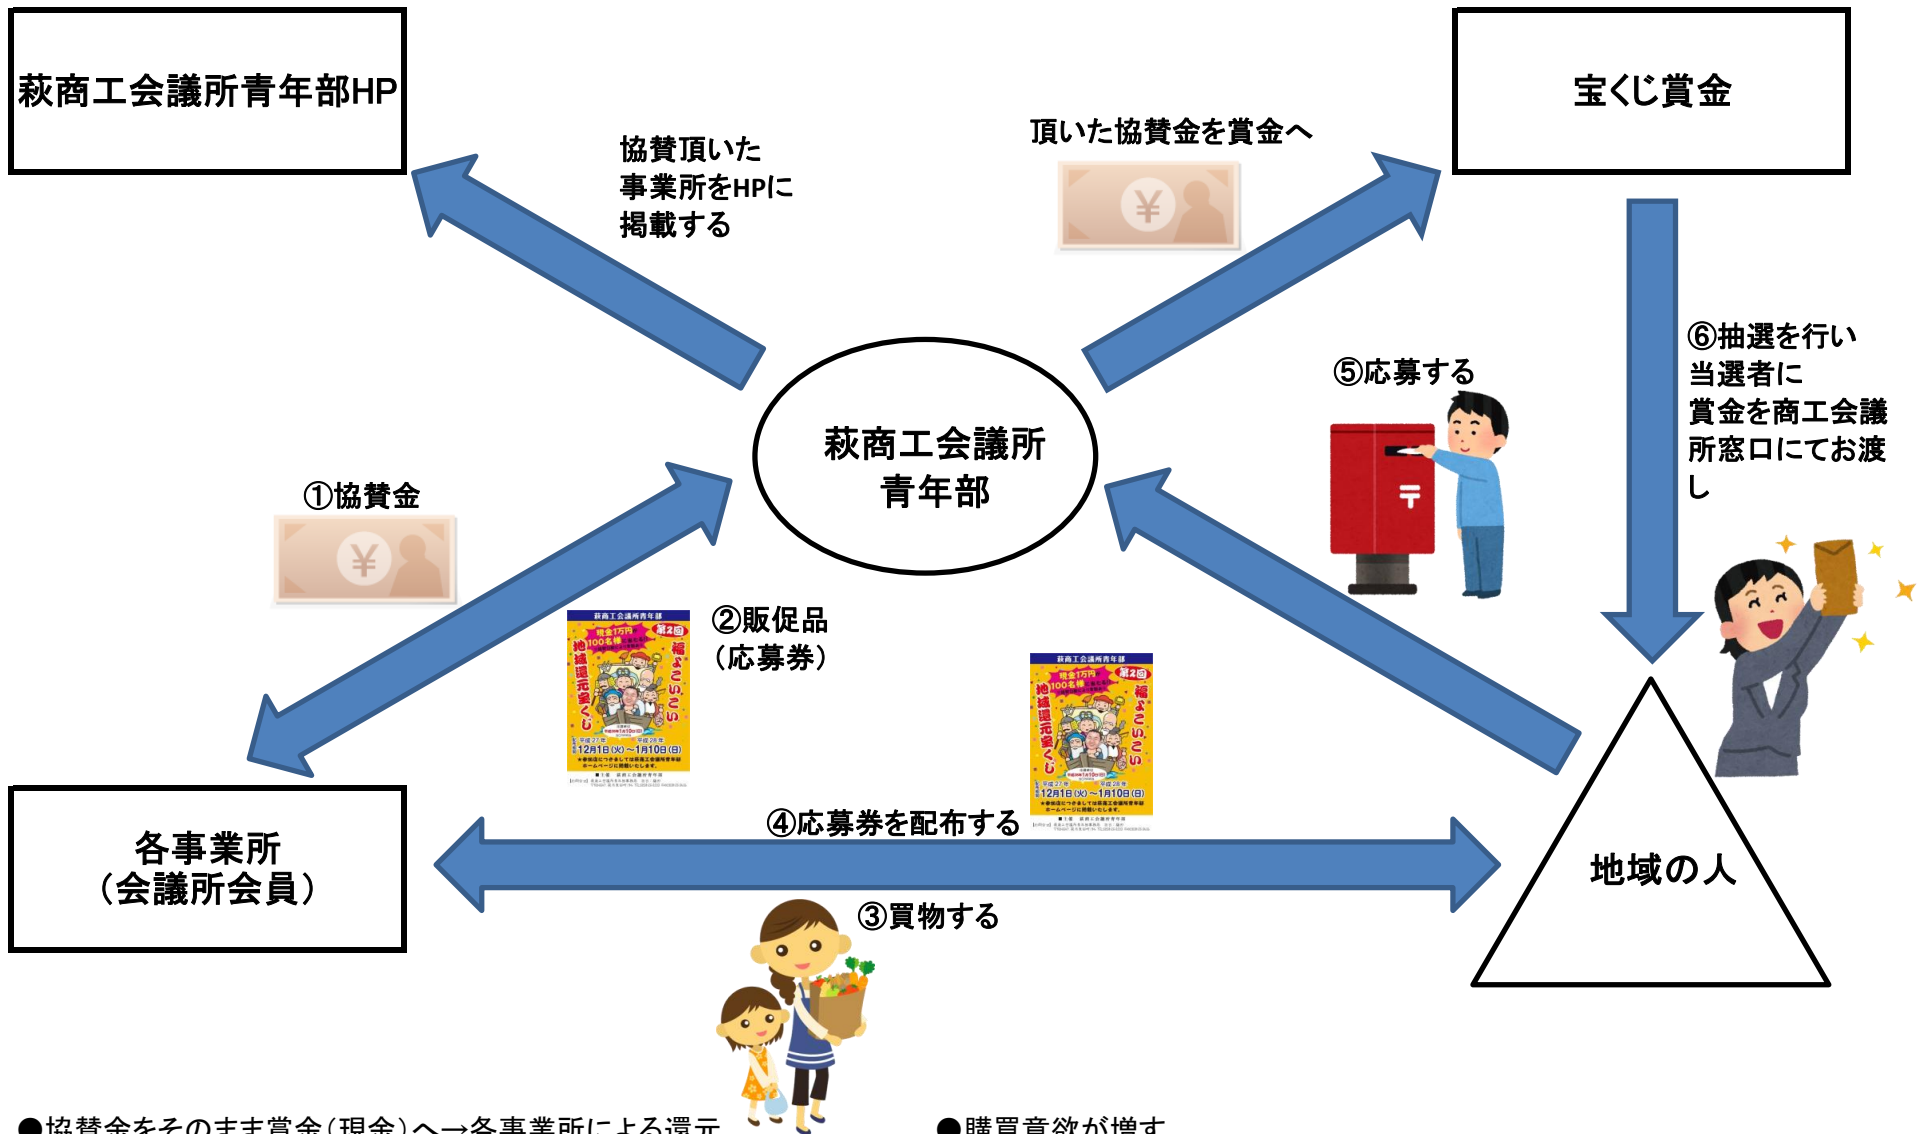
萩商工会議所青年部HP

協賛頂いた事業所をHPに掲載する

頂いた協賛金を賞金へ

宝くじ賞金

⑥抽選を行い当選者に賞金を商工会議所窓口にてお渡し

⑤応募する

萩商工会議所青年部

①協賛金

②販促品（応募券）

萩商工会議所青年部

現金1万円 100名様

第2回

地域還元宝くじ

福よこいこい

平成27年 12月1日(火)～平成28年 1月10日(日)

④応募券を配布する

各事業所（会議所会員）

③買物する

地域の人

●協賛金をそのまま賞金（現金）へ→各事業所による還元

●購買意欲が増す